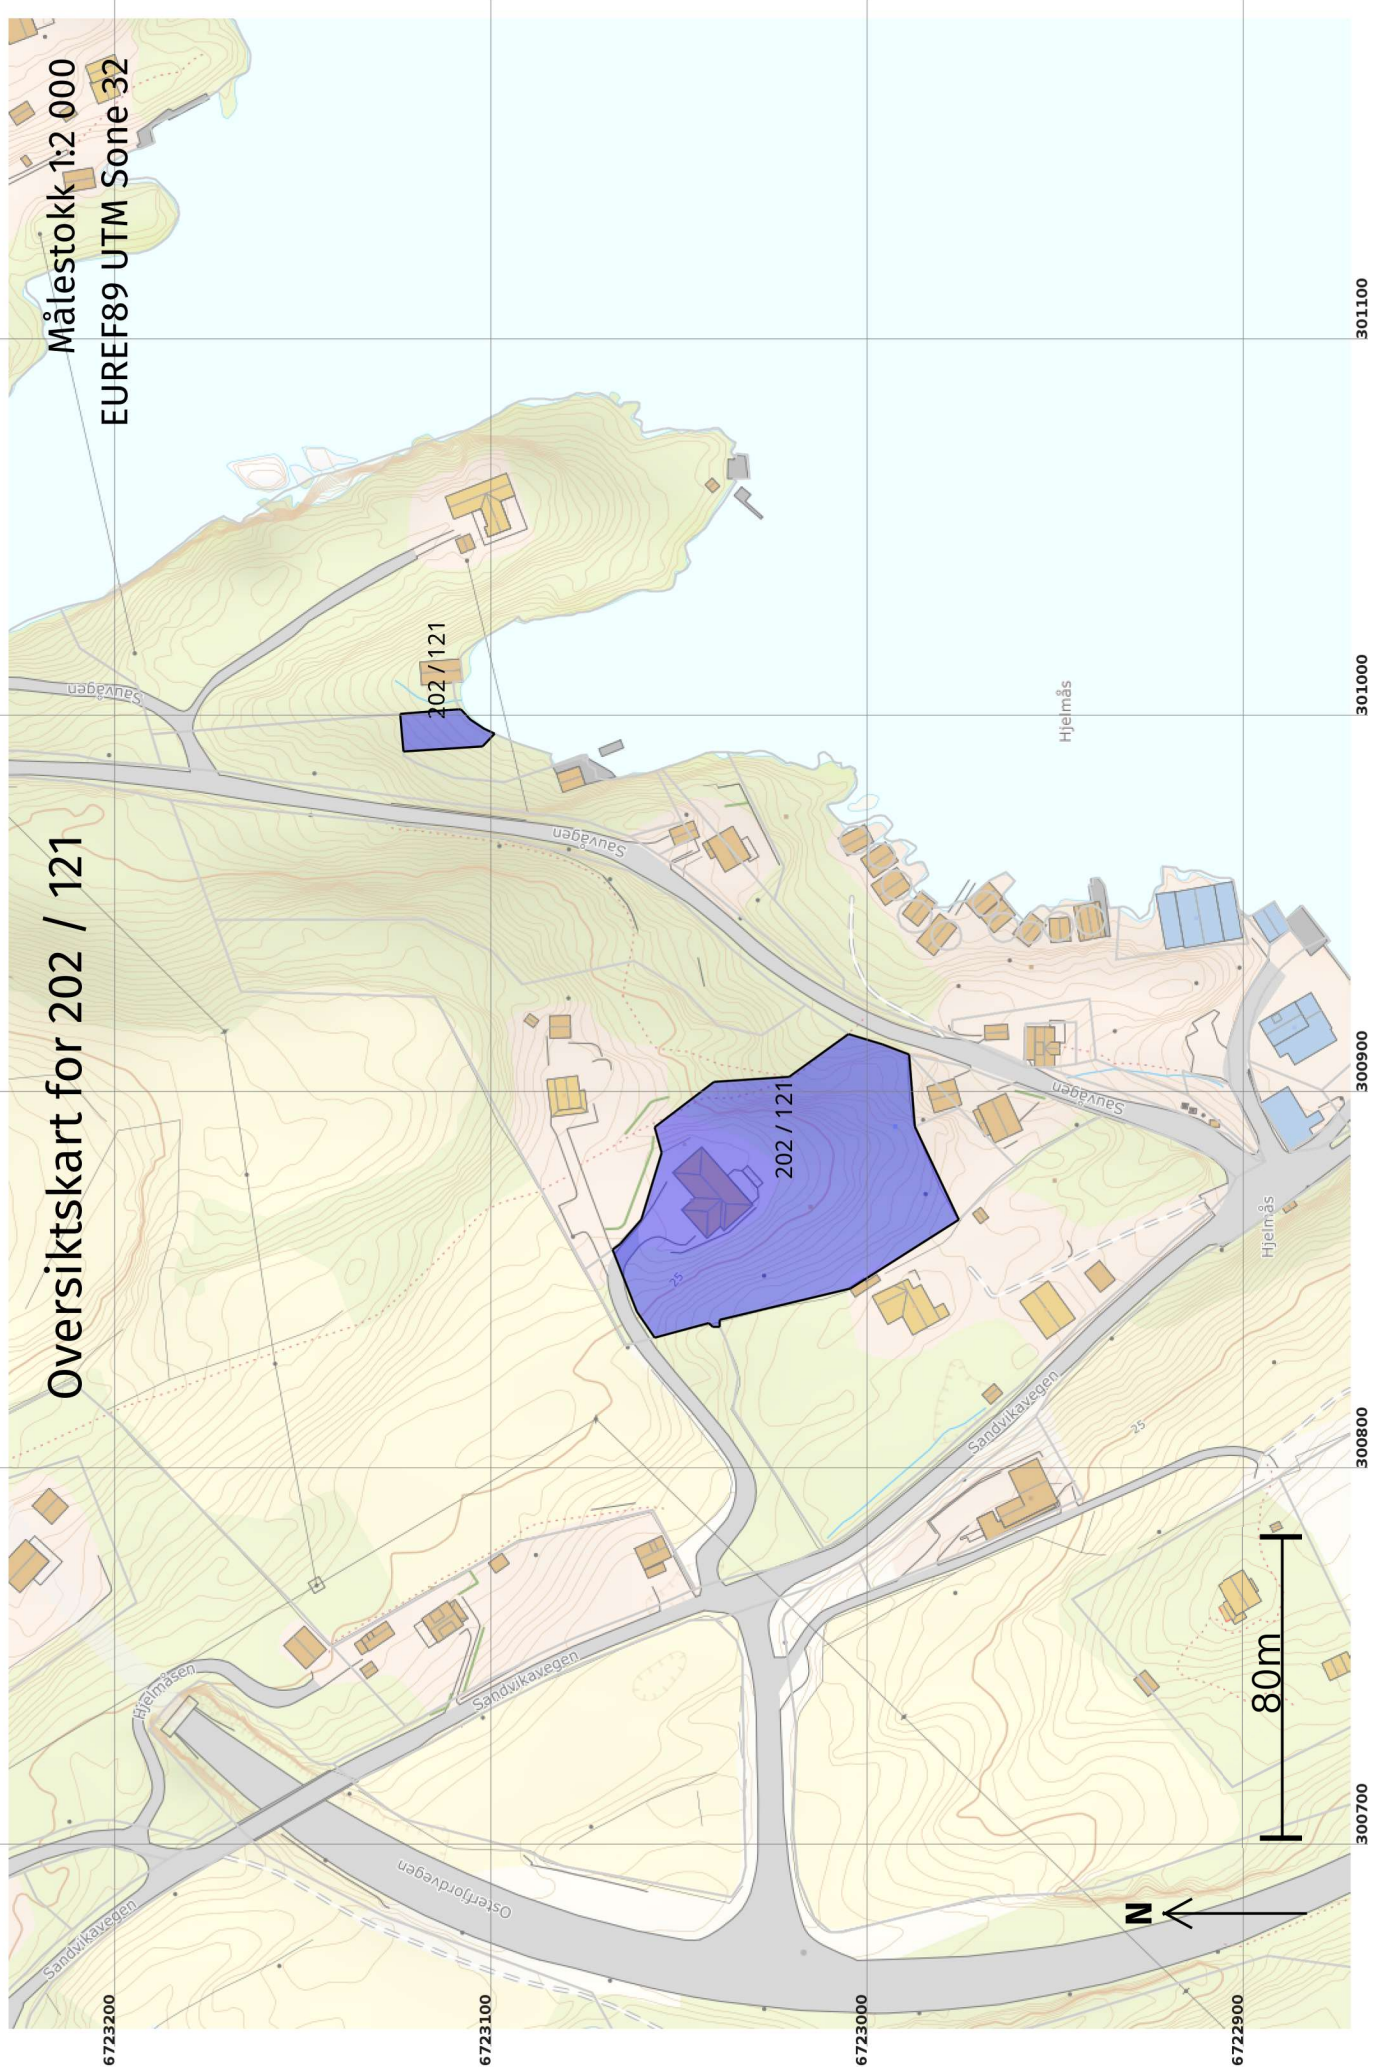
Oversiktskart for 202 / 121

Målestokk 1:2 000
EUREF89 UTM Sone 32

202 / 121

202 / 121

Sauvågen

Sauvågen

Sauvågen

Hjelmås

Hjelmås

Sandvikavegen

Sandvikavegen

Sandvikavegen

Hjelmåsen

Osterfjordvegen

25

25

80m

N

301100
301000
300900
300800
300700

6723200
6723100
6723000
6722900